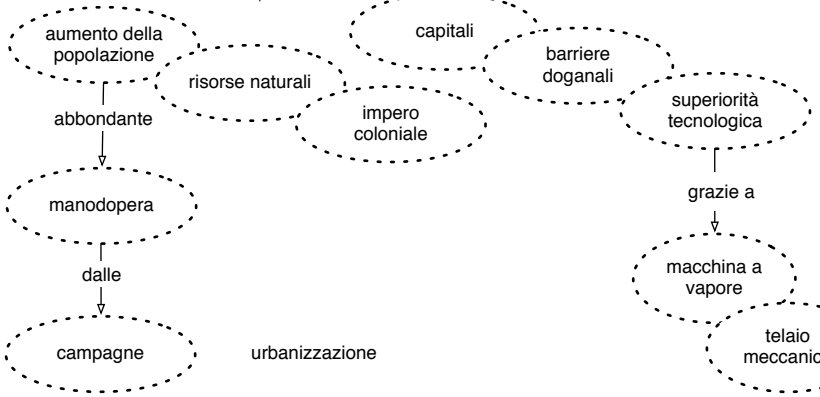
aumento della popolazione

risorse naturali

impero coloniale

capitali

barriere doganali

superiorità tecnologica

abbondante

manodopera

dalle

campagne

urbanizzazione

grazie a

macchina a vapore

telaio meccanic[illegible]